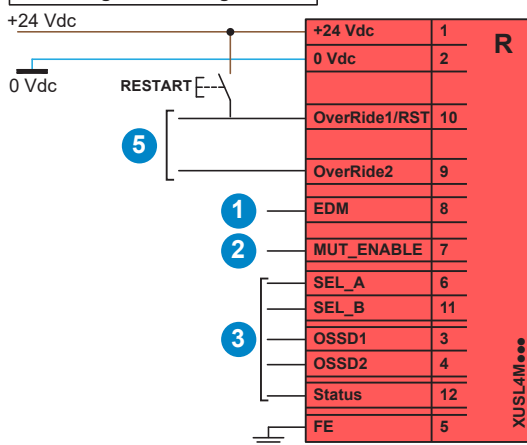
+24 Vdc

0 Vdc

RESTART

5

1

2

3

| +24 Vdc | 1 |
|---|---|
| 0 Vdc | 2 |
| OverRide1/RST | 10 |
| OverRide2 | 9 |
| EDM | 8 |
| MUT_ENABLE | 7 |
| SEL_A | 6 |
| SEL_B | 11 |
| OSSD1 | 3 |
| OSSD2 | 4 |
| Status | 12 |
| FE | 5 |

R

XUSL4M●●●